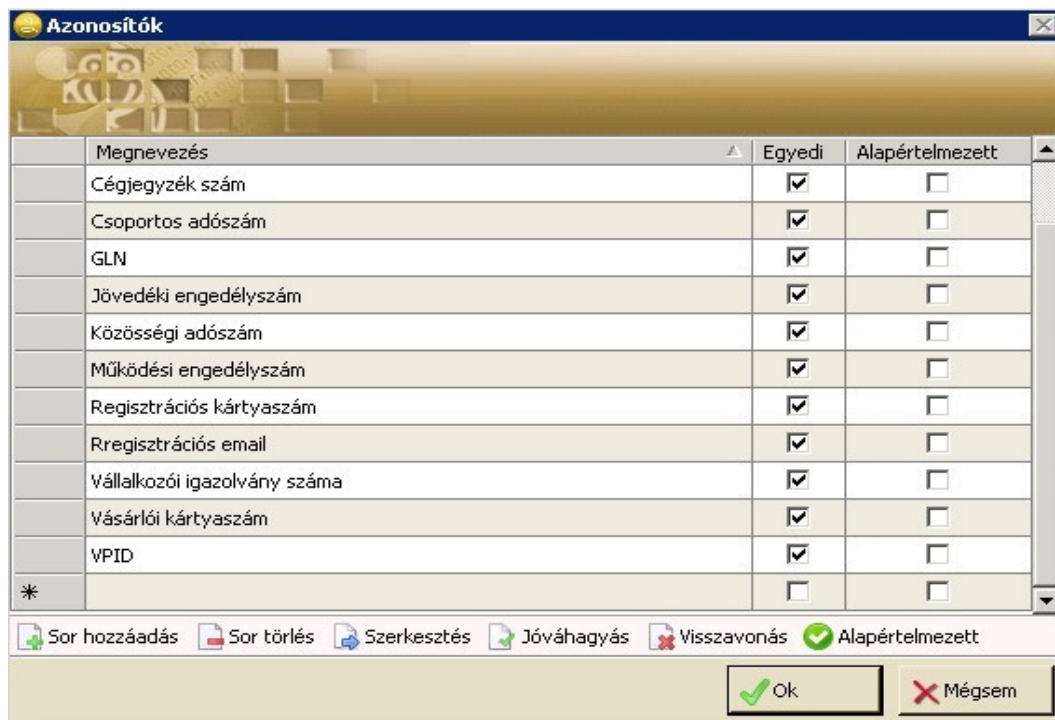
Azonosítók

| | Megnevezés | Egyedi | Alapértelmezett |
|---|---|---|---|
| | Cégjegyzék szám | ☑ | ☐ |
| | Csoportos adószám | ☑ | ☐ |
| | GLN | ☑ | ☐ |
| | Jövedéki engedélyszám | ☑ | ☐ |
| | Közösségi adószám | ☑ | ☐ |
| | Működési engedélyszám | ☑ | ☐ |
| | Regisztrációs kártyaszám | ☑ | ☐ |
| | Rregisztrációs email | ☑ | ☐ |
| | Vállalkozói igazolvány száma | ☑ | ☐ |
| | Vásárlói kártyaszám | ☑ | ☐ |
| | VPID | ☑ | ☐ |
| * | | ☐ | ☐ |

Sor hozzáadás Sor törlés Szerkesztés Jóváhagyás Visszavonás Alapértelmezett

Ok Mégsem